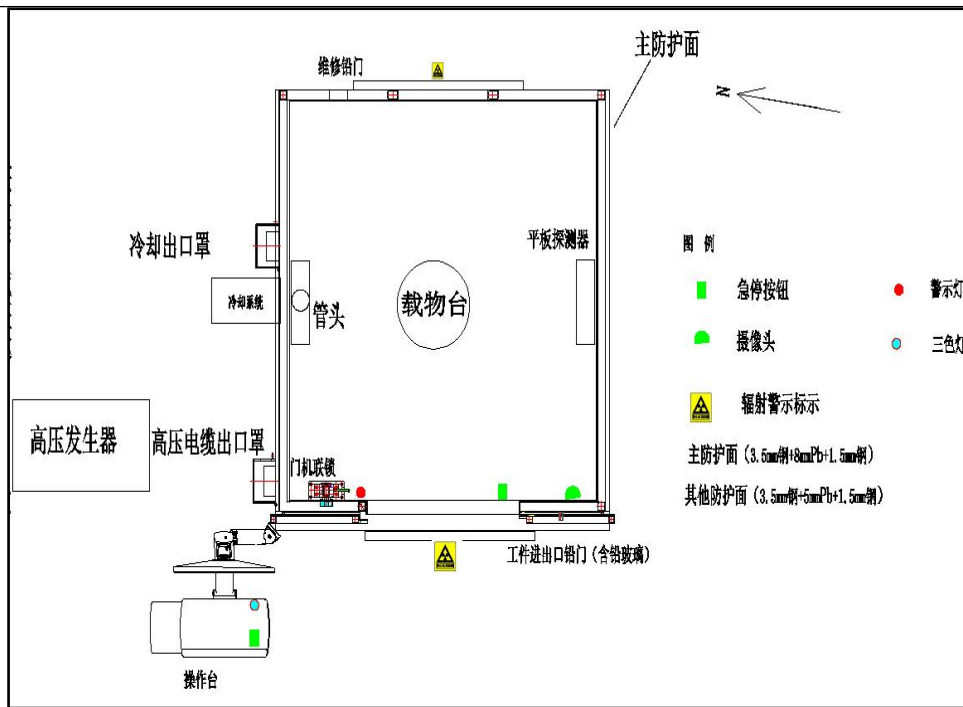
维修铅门

主防护面

N

冷却出口罩

冷却系统

管头

载物台

平板探测器

图 例

急停按钮

警示灯

摄像头

三色灯

辐射警示标示

主防护面（3.5mm钢+8mmPb+1.5mm钢）

其他防护面（3.5mm钢+5mmPb+1.5mm钢）

高压发生器

高压电缆出口罩

门机联锁

工件进出口铅门（含铅玻璃）

操作台